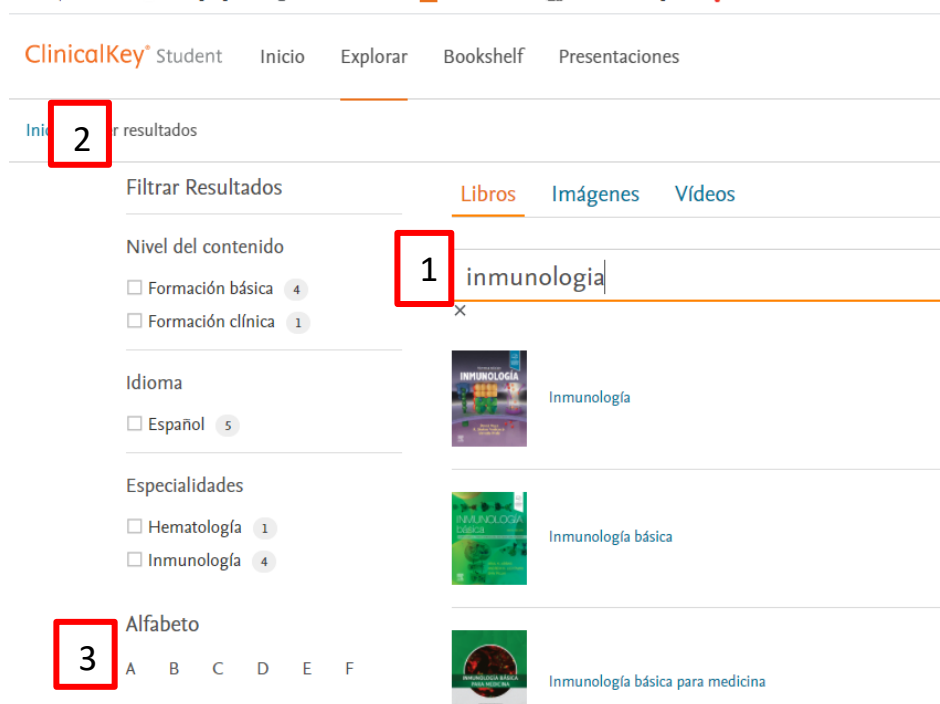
ClinicalKey® Student Inicio Explorar Bookshelf Presentaciones

Inic 2 r resultados

Filtrar Resultados

Nivel del contenido

☐ Formación básica 4

☐ Formación clínica 1

Idioma

☐ Español 5

Especialidades

☐ Hematología 1

☐ Inmunología 4

Alfabeto

3

A B C D E F

Libros Imágenes Vídeos

1

inmunologia

×

INMUNOLOGÍA

Inmunología

INMUNOLOGÍA básica

Inmunología básica

INMUNOLOGÍA BÁSICA PARA MEDICINA

Inmunología básica para medicina